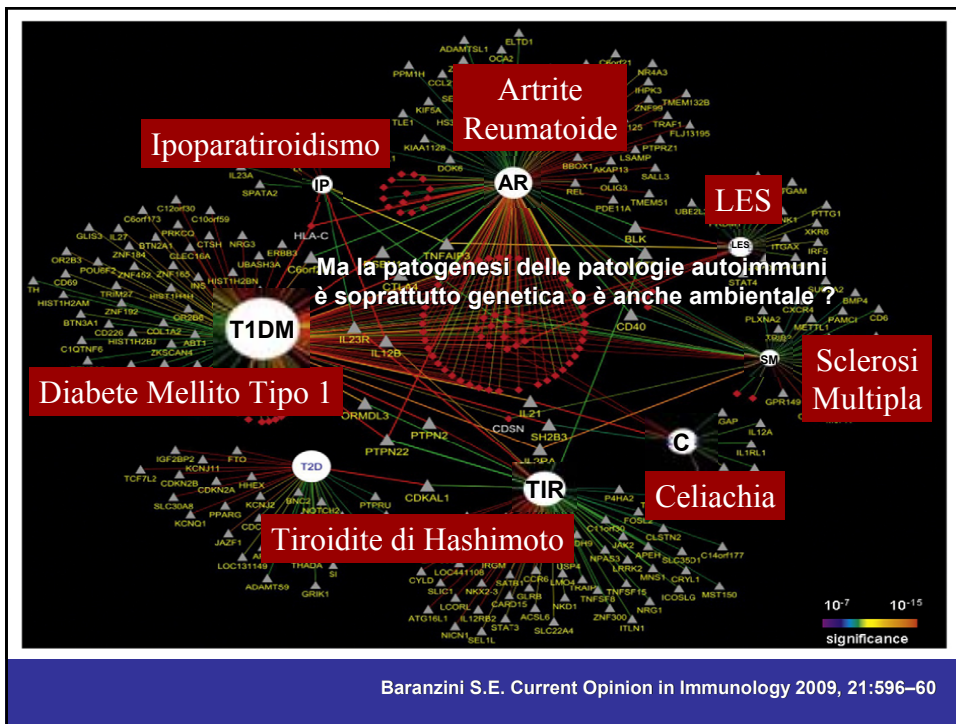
Artrite Reumatoide

Ipoparatiroidismo

LES

Ma la patogenesi delle patologie autoimmuni è soprattutto genetica o è anche ambientale ?

Sclerosi Multipla

Diabete Mellito Tipo 1

Celiachia

Tiroidite di Hashimoto

IP

AR

LES

T1DM

SM

C

T2D

TIR

ADAMTSL1 ELTD1 OCA2 PPM1H C6orf21 NR4A3 IHPK3 ZNF99 TMEM132B TRAF1 FLJ13195 KIF5A TLE1 KIAA1128 PTPRZ1 LSAMP BBOX1 DOK6 AKAP13 SALL3 REL OLIG3 PDE11A TMEM51 UBE2L BLK IL23A SPATA2 HLA-C TNFAIP3 CTLA4 C12orf30 C6orf173 C10orf59 GLIS3 IL27 BTN2A1 PRKCQ CTSH NRG3 ERBB3 ZNF184 CLEC16A OR2B3 POU5F2 ZNF452 ZNF165 HIST1H2BN UBASH3A CD69 TRIM27 ZNF192 HIST1H4H HIST1H2AM INS OR2B6 BTN3A1 CD226 COL1A2 HIST1H2BJ ABT1 C1QTNF6 ZKSCAN4 IL23R IL12B CD40 PTTG1 ITGAX XKR6 STAT4 PLXNA2 CXCR4 BMP4 METTL1 PAMCI CD6 GPR149 IRF5 ORMDL3 IL21 CDSN SH2B3 PTPN2 PTPN22 GAP IL12A IL1RL1 IGF2BP2 FTO KCNJ11 TCF7L2 CDKN2B HHEX CDKN2A SLC30A8 KCNJ2 PPARG KCNQ1 JAZF1 LOC131149 ADAMTS9 THADA GRIK1 NOTCH2 BNC2 CDKAL1 PTPRU P4HA2 FOSL2 CLSTN2 C11orf30 C14orf177 JAK2 APEH SLC35D1 LRRK2 MNS1 CRYL1 NPAS3 TNFSF15 ICOSLG MST150 NRG1 ZNF300 ITLN1 USP4 LMO4 GLRB NKD1 SLC22A4 CARD15 ACSL6 CCR6 SATB1 IRGM LOC441108 CYLD NKX2-3 SLIC1 LCORL ATG16L1 IL12RB2 STAT3 NICN1 SEL1L SI

$10^{-7}$ $10^{-15}$
significance

Baranzini S.E. Current Opinion in Immunology 2009, 21:596–60